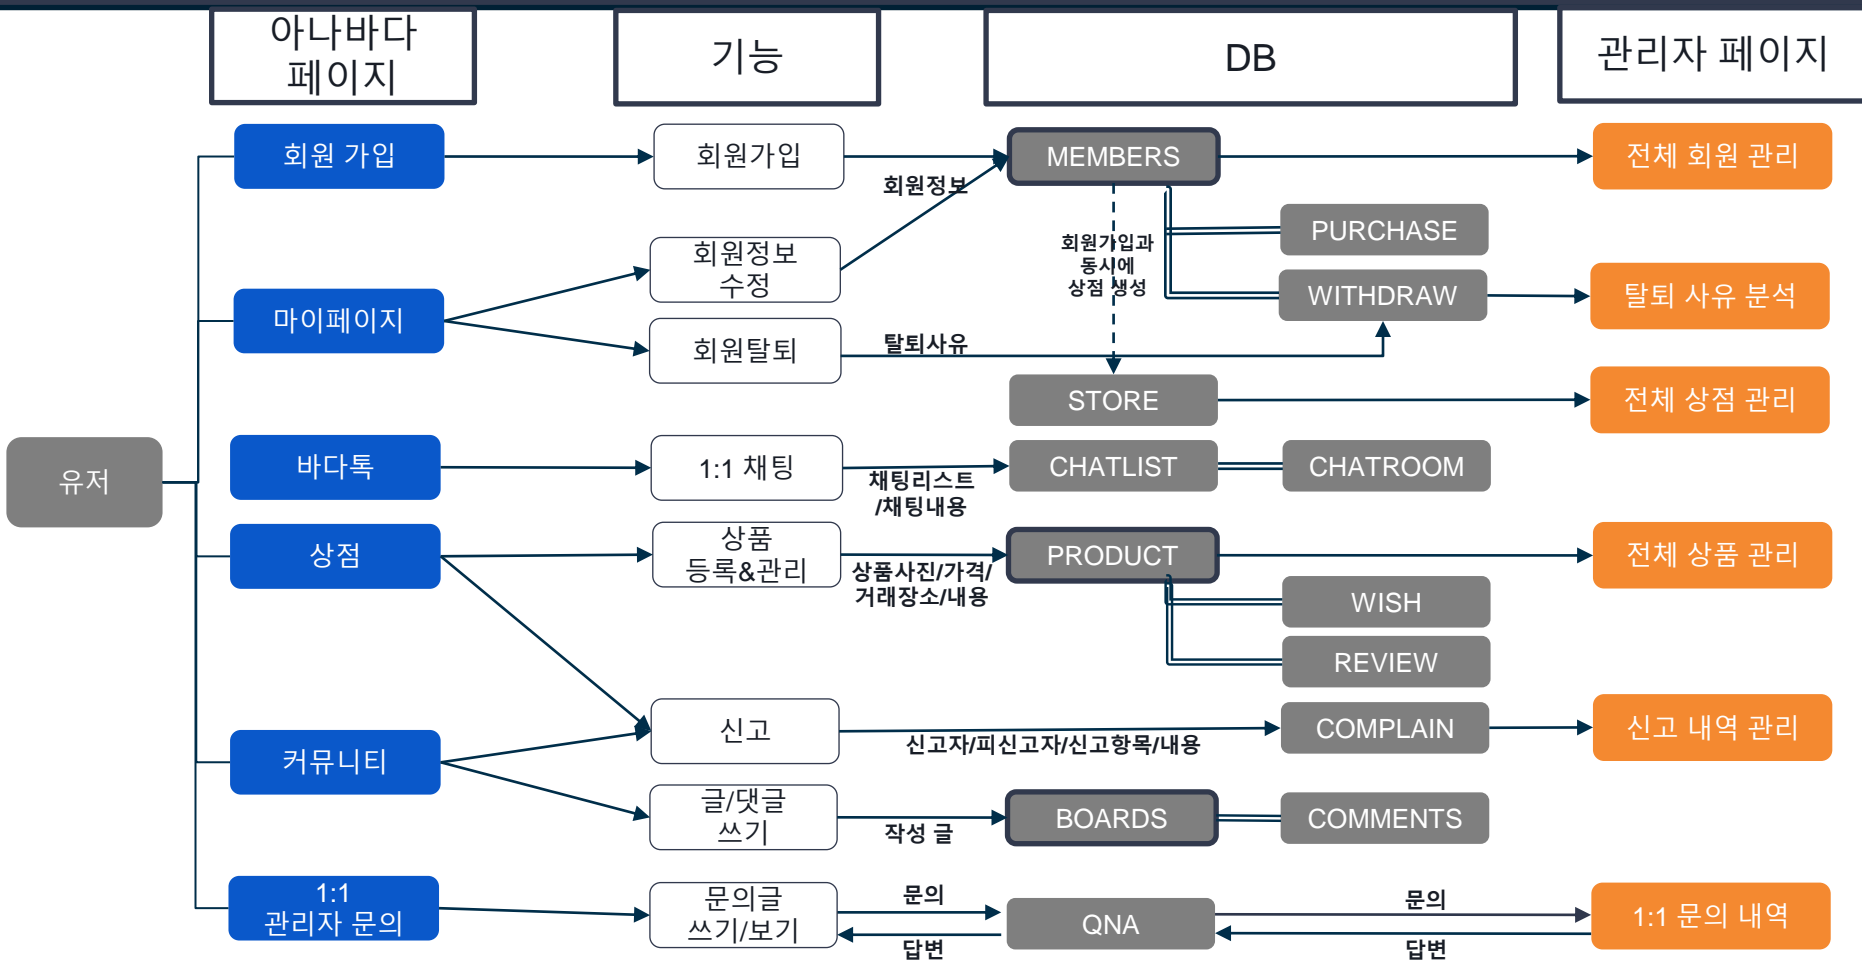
아나바다 페이지

기능

DB

관리자 페이지

유저

회원 가입

회원가입

회원정보

MEMBERS

전체 회원 관리

PURCHASE

회원가입과 동시에 상점 생성

WITHDRAW

탈퇴 사유 분석

마이페이지

회원정보 수정

회원탈퇴

탈퇴사유

STORE

전체 상점 관리

바다톡

1:1 채팅

채팅리스트 /채팅내용

CHATLIST

CHATROOM

상점

상품 등록&관리

상품사진/가격/ 거래장소/내용

PRODUCT

전체 상품 관리

WISH

REVIEW

신고

신고자/피신고자/신고항목/내용

COMPLAIN

신고 내역 관리

커뮤니티

글/댓글 쓰기

작성 글

BOARDS

COMMENTS

1:1 관리자 문의

문의글 쓰기/보기

문의

답변

QNA

문의

답변

1:1 문의 내역